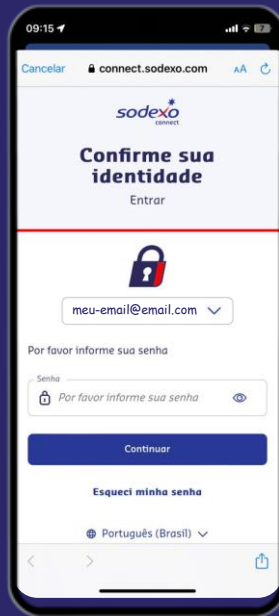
09:15

Cancelar connect.sodexo.com AA

sodexo connect

Confirme sua identidade

Entrar

meu-email@email.com

Por favor informe sua senha

Senha

Por favor informe sua senha

Continuar

Esqueci minha senha

Português (Brasil)